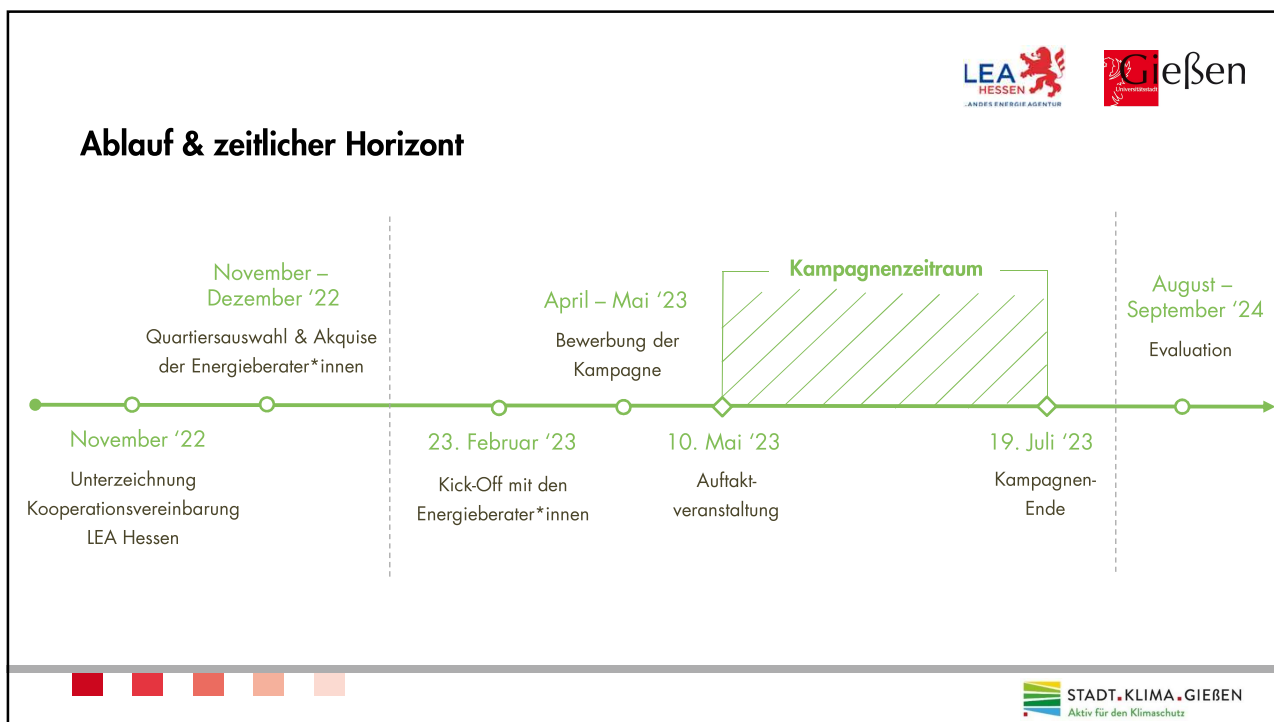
LEA HESSEN LANDES ENERGIE AGENTUR

Universitätsstadt Gießen

Ablauf & zeitlicher Horizont

November – Dezember ‘22
Quartiersauswahl & Akquise der Energieberater*innen

April – Mai ‘23
Bewerbung der Kampagne

Kampagnenzeitraum

August – September ‘24
Evaluation

November ‘22
Unterzeichnung Kooperationsvereinbarung LEA Hessen

23. Februar ‘23
Kick-Off mit den Energieberater*innen

10. Mai ‘23
Auftaktveranstaltung

19. Juli ‘23
Kampagnen-Ende

STADT.KLIMA.GIEßEN
Aktiv für den Klimaschutz